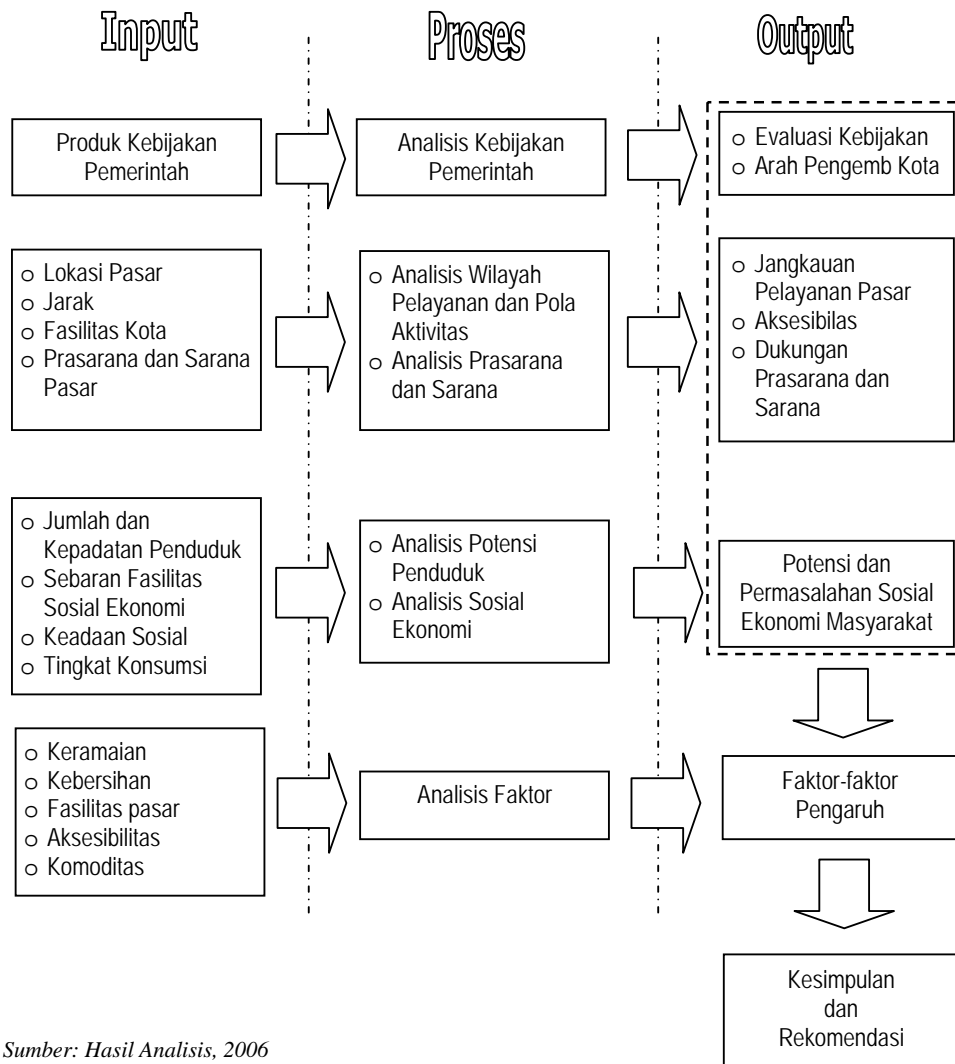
Input

Proses

Output

Produk Kebijakan Pemerintah

Analisis Kebijakan Pemerintah

o Evaluasi Kebijakan
o Arah Pengemb Kota

o Lokasi Pasar
o Jarak
o Fasilitas Kota
o Prasarana dan Sarana Pasar

o Analisis Wilayah Pelayanan dan Pola Aktivitas
o Analisis Prasarana dan Sarana

o Jangkauan Pelayanan Pasar
o Aksesibilas
o Dukungan Prasarana dan Sarana

o Jumlah dan Kepadatan Penduduk
o Sebaran Fasilitas Sosial Ekonomi
o Keadaan Sosial
o Tingkat Konsumsi

o Analisis Potensi Penduduk
o Analisis Sosial Ekonomi

Potensi dan Permasalahan Sosial Ekonomi Masyarakat

o Keramaian
o Kebersihan
o Fasilitas pasar
o Aksesibilitas
o Komoditas

Analisis Faktor

Faktor-faktor Pengaruh

Kesimpulan dan Rekomendasi

Sumber: Hasil Analisis, 2006